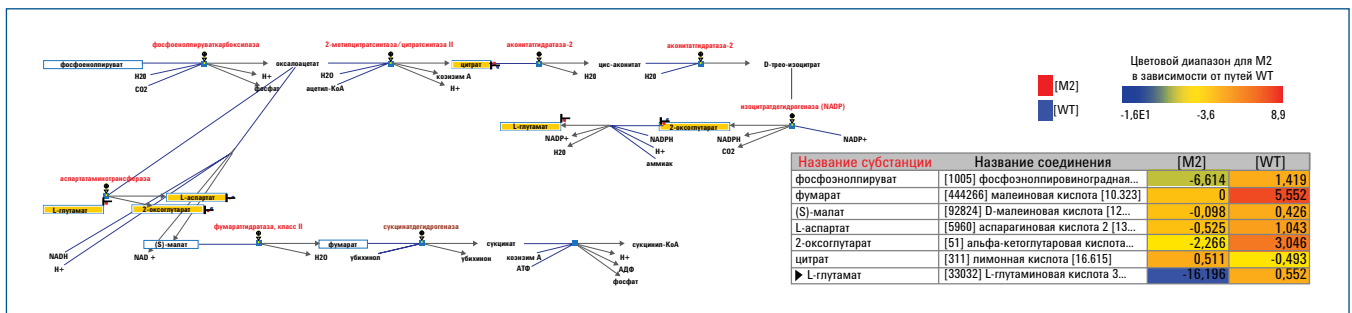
фосфоенолпируваткарбоксилаза
фосфоенолпируват
H20
CO2
оксалоацетат
H+
фосфат
2-метилцитратсинтаза/цитратсинтаза II
H20
ацетил-КоА
коэнзим А
H+
цитрат
аконитатгидратаза-2
цис-аконитат
аконитатгидратаза-2
H20
D-трео-изоцитрат
изоцитратдегидрогеназа (NADP)
L-глутамат
NADP+
H20
2-оксоглутарат
NADPH
H+
аммиак
NADPH
CO2
NADP+
аспартатаминотрансфераза
L-глутамат
L-аспартат
2-оксоглутарат
NADH
H+
(S)-малат
NAD +
фумаратгидратаза, класс II
H20
фумарат
сукцинатдегидрогеназа
убихинол
сукцинат
убихинон
коэнзим А
АТФ
сукцинил-КоА
H+
АДФ
фосфат

[M2]
[WT]
Цветовой диапазон для M2 в зависимости от путей WT
-1,6E1
-3,6
8,9

| Название субстанции | Название соединения | [M2] | [WT] |
|---|---|---|---|
| фосфоенолпируват | [1005] фосфоэнолпировиноградная... | -6,614 | 1,419 |
| фумарат | [444266] малеиновая кислота [10.323] | 0 | 5,552 |
| (S)-малат | [92824] D-малеиновая кислота [12... | -0,098 | 0,426 |
| L-аспартат | [5960] аспарагиновая кислота 2 [13... | -0,525 | 1,043 |
| 2-оксоглутарат | [51] альфа-кетоглутаровая кислота... | -2,266 | 3,046 |
| цитрат | [311] лимонная кислота [16.615] | 0,511 | -0,493 |
| ▶ L-глутамат | [33032] L-глутаминовая кислота 3... | -16,196 | 0,552 |